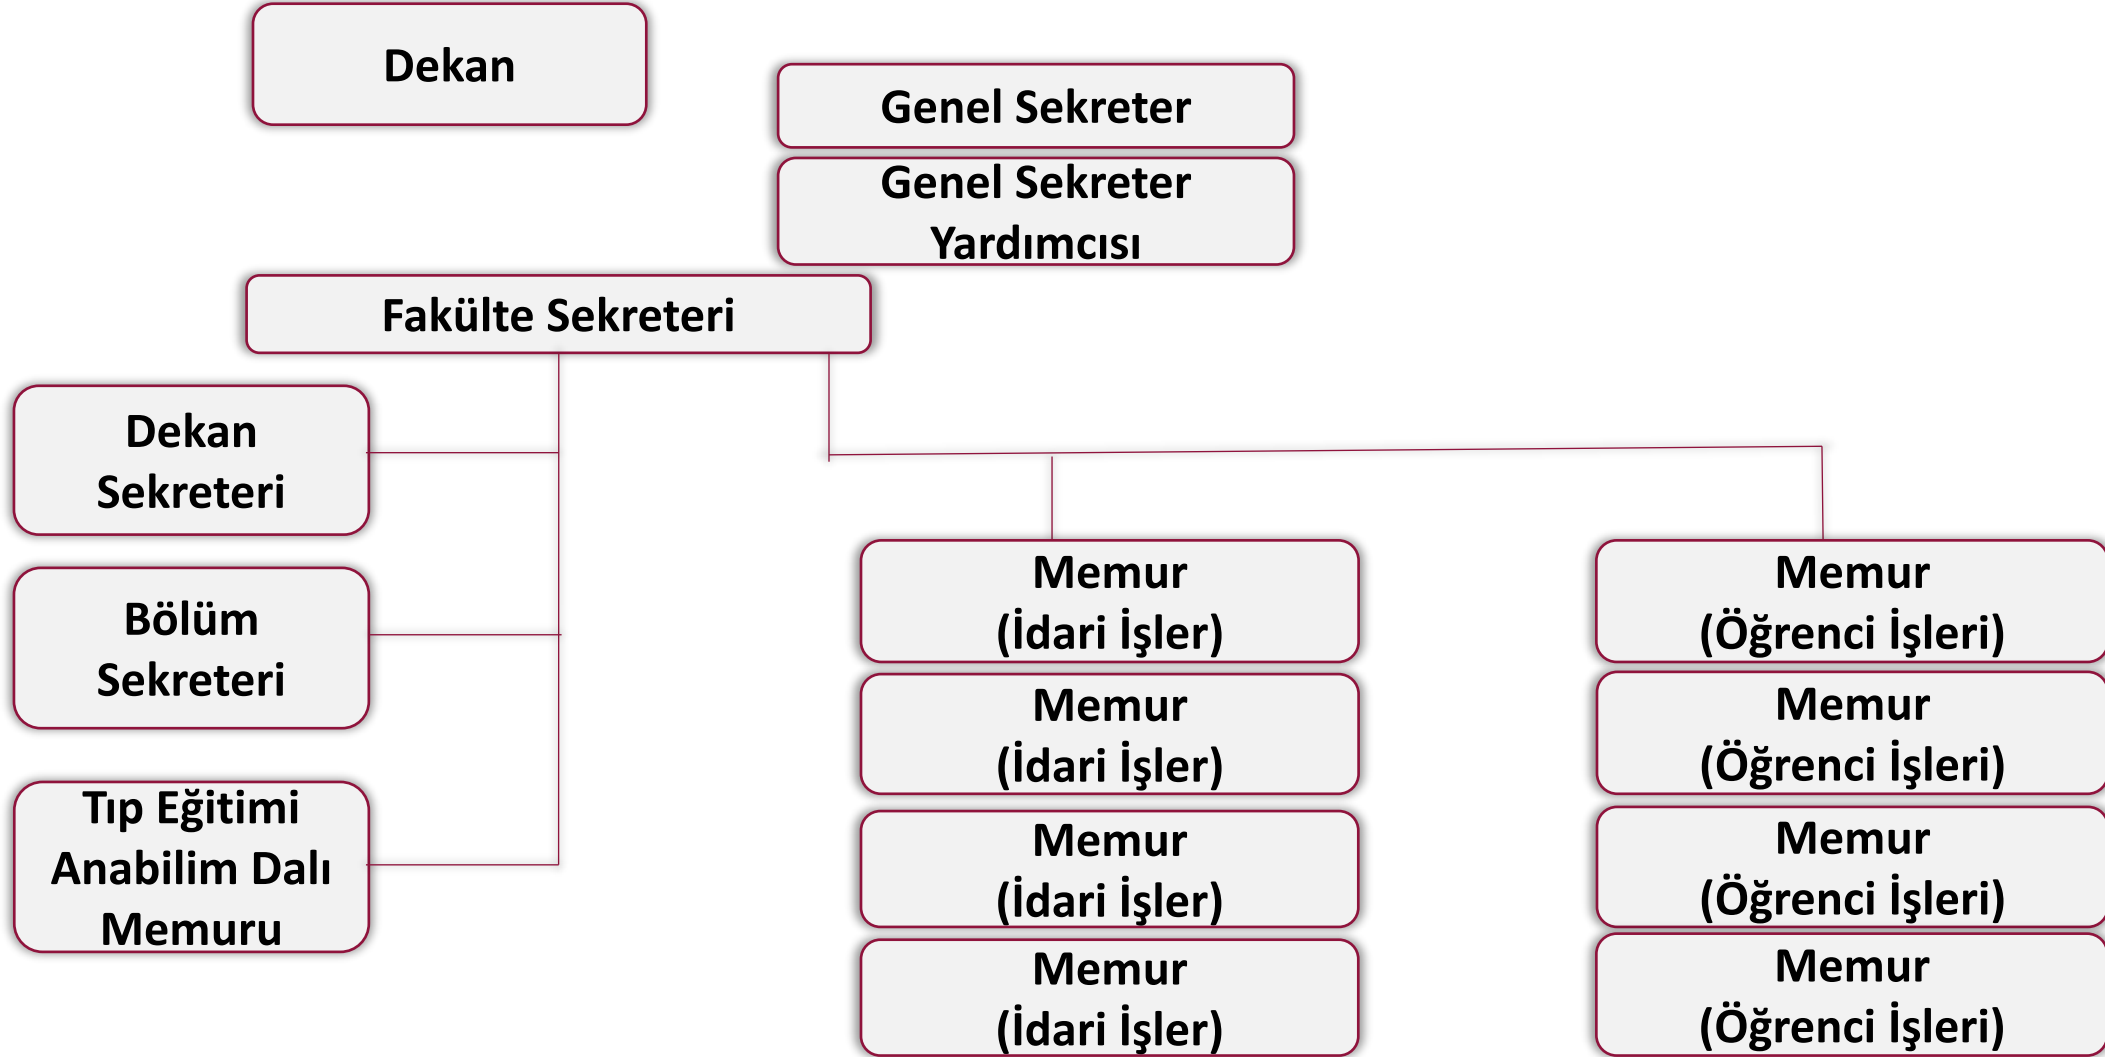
Dekan

Genel Sekreter

Genel Sekreter Yardımcısı

Fakülte Sekreteri

Dekan Sekreteri

Bölüm Sekreteri

Tıp Eğitimi Anabilim Dalı Memuru

Memur (İdari İşler)

Memur (İdari İşler)

Memur (İdari İşler)

Memur (İdari İşler)

Memur (Öğrenci İşleri)

Memur (Öğrenci İşleri)

Memur (Öğrenci İşleri)

Memur (Öğrenci İşleri)